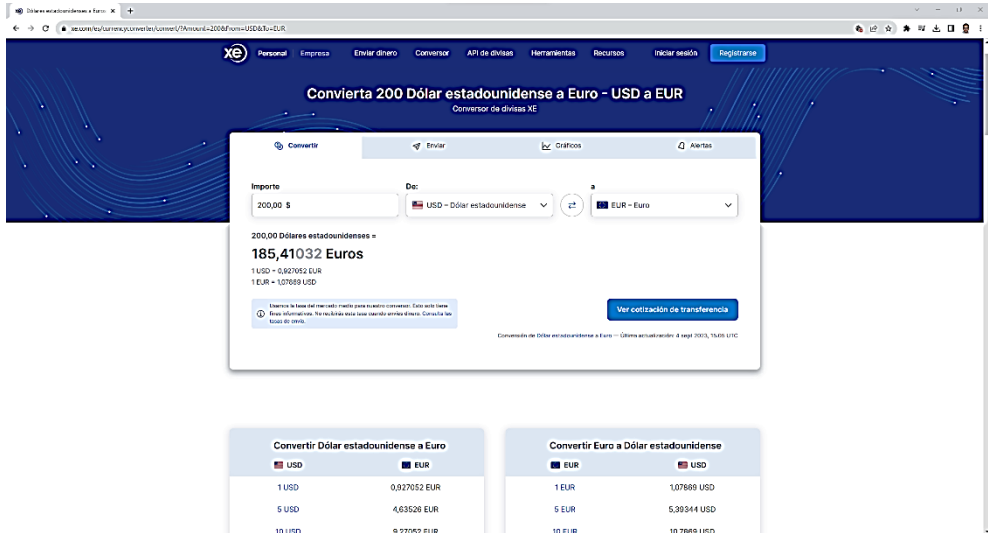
Dólares estadounidenses a Euro ×

xe.com/es/currencyconverter/convert/?Amount=200&From=USD&To=EUR

xe Personal Empresa Enviar dinero Conversor API de divisas Herramientas Recursos Iniciar sesión Registrarse

Convierta 200 Dólar estadounidense a Euro - USD a EUR

Conversor de divisas XE

Convertir Enviar Gráficos Alertas

Importe
200,00 $

De:
USD – Dólar estadounidense

a
EUR – Euro

200,00 Dólares estadounidenses =

185,41032 Euros

1 USD = 0,927052 EUR
1 EUR = 1,07869 USD

Usamos la tasa del mercado medio para nuestro conversor. Esto solo tiene fines informativos. No recibirás esta tasa cuando envíes dinero. Consulta las tasas de envío.

Ver cotización de transferencia

Conversión de Dólar estadounidense a Euro — Última actualización: 4 sept 2023, 15:05 UTC

Convertir Dólar estadounidense a Euro

| USD | EUR |
|---|---|
| 1 USD | 0,927052 EUR |
| 5 USD | 4,63526 EUR |
| 10 USD | 9,27052 EUR |

Convertir Euro a Dólar estadounidense

| EUR | USD |
|---|---|
| 1 EUR | 1,07869 USD |
| 5 EUR | 5,39344 USD |
| 10 EUR | 10,7869 USD |